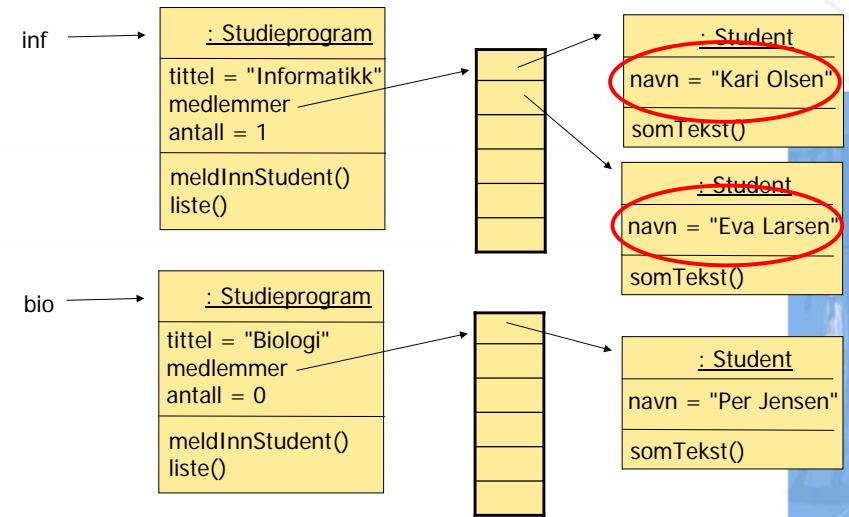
inf

: Studieprogram

tittel = "Informatikk"
medlemmer
antall = 1

meldInnStudent()
liste()

: Student

navn = "Kari Olsen"

somTekst()

: Student

navn = "Eva Larsen"

somTekst()

bio

: Studieprogram

tittel = "Biologi"
medlemmer
antall = 0

meldInnStudent()
liste()

: Student

navn = "Per Jensen"

somTekst()